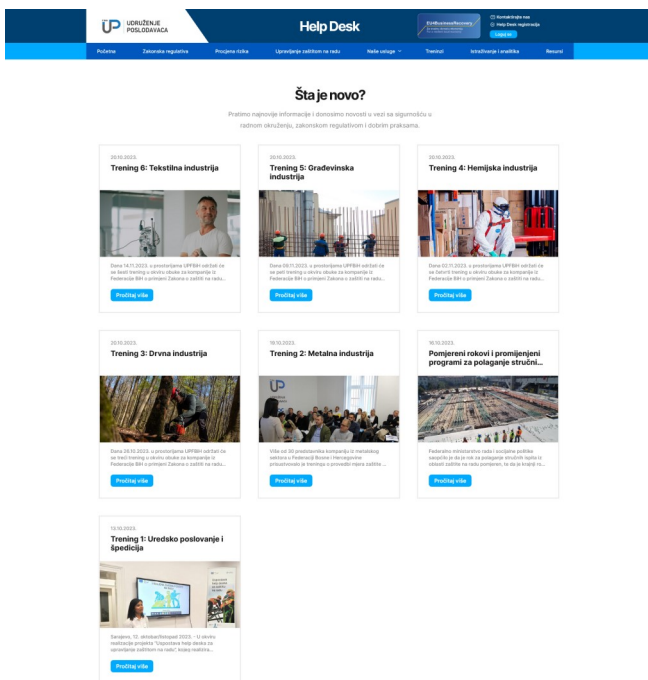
UP UDRUŽENJE POSLODAVACA

Help Desk

EU4BusinessRecovery

Kontaktirajte nas
Help Desk registracija
Logiraj se

Početna | Zakonska regulativa | Procjena rizika | Upravljanje zaštitom na radu | Naše usluge | Treninzi | Istraživanje i analitika | Resursi

Šta je novo?

Pratimo najnovije informacije i donosimo novosti u vezi sa sigurnošću u radnom okruženju, zakonskom regulativom i dobrim praksama.

20.10.2023.
Trening 6: Tekstilna industrija
Dana 14.11.2023. u prostorijama UPFBiH održan će se šesti trening u okviru obuke za kompanije iz Federacije BiH o primjeni Zakona o zaštiti na radu...
Pročitaj više

20.10.2023.
Trening 5: Građevinska industrija
Dana 09.11.2023. u prostorijama UPFBiH održati će se peti trening u okviru obuke za kompanije iz Federacije BiH o primjeni Zakona o zaštiti na radu...
Pročitaj više

20.10.2023.
Trening 4: Hemijska industrija
Dana 02.11.2023. u prostorijama UPFBiH održan će se četvrti trening u okviru obuke za kompanije iz Federacije BiH o primjeni Zakona o zaštiti na radu...
Pročitaj više

20.10.2023.
Trening 3: Drvna industrija
Dana 26.10.2023. u prostorijama UPFBiH održan će se treći trening u okviru obuke za kompanije iz Federacije BiH o primjeni Zakona o zaštiti na radu...
Pročitaj više

18.10.2023.
Trening 2: Metalna industrija
Više od 30 predstavnika kompanija iz metalskog sektora u Federaciji Bosne i Hercegovine prisustvovalo je treningu o provedbi mjera zaštite...
Pročitaj više

16.10.2023.
Pomjereni rokovi i promijenjeni programi za polaganje stručni...
Federalno ministarstvo rada i socijalne politike saopćilo je da je rok za polaganje stručnih ispita iz oblasti zaštite na radu pomjeren, te da je krajnji ro...
Pročitaj više

13.10.2023.
Trening 1: Uredsko poslovanje i špedicija
Sarajevo, 12. oktobar/listopad 2023. - U okviru realizacije projekta "Uspostava help deska za upravljanje zaštitom na radu", kojeg realizira...
Pročitaj više